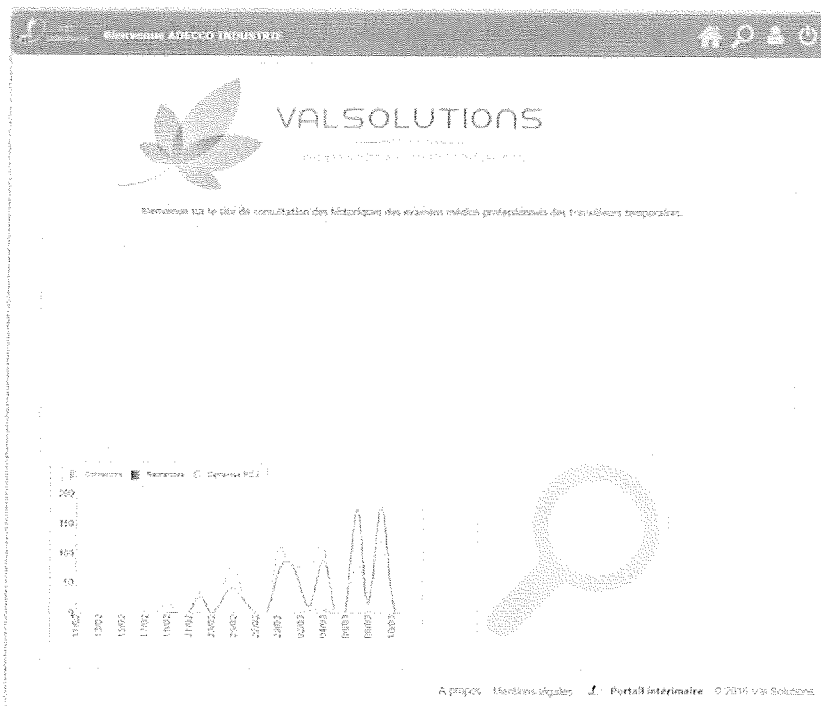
Bienvenue ADECCO INDUSTRIE

VALSOLUTIONS

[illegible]

Bienvenue sur le site de consultation des historiques des examens médico professionnels des travailleurs temporaires.

Demandes Réponses Demandes PDJ

200
150
100
50
0

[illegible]

A propos Mentions légales Portail Intérimaire © 2016 Val Solutions